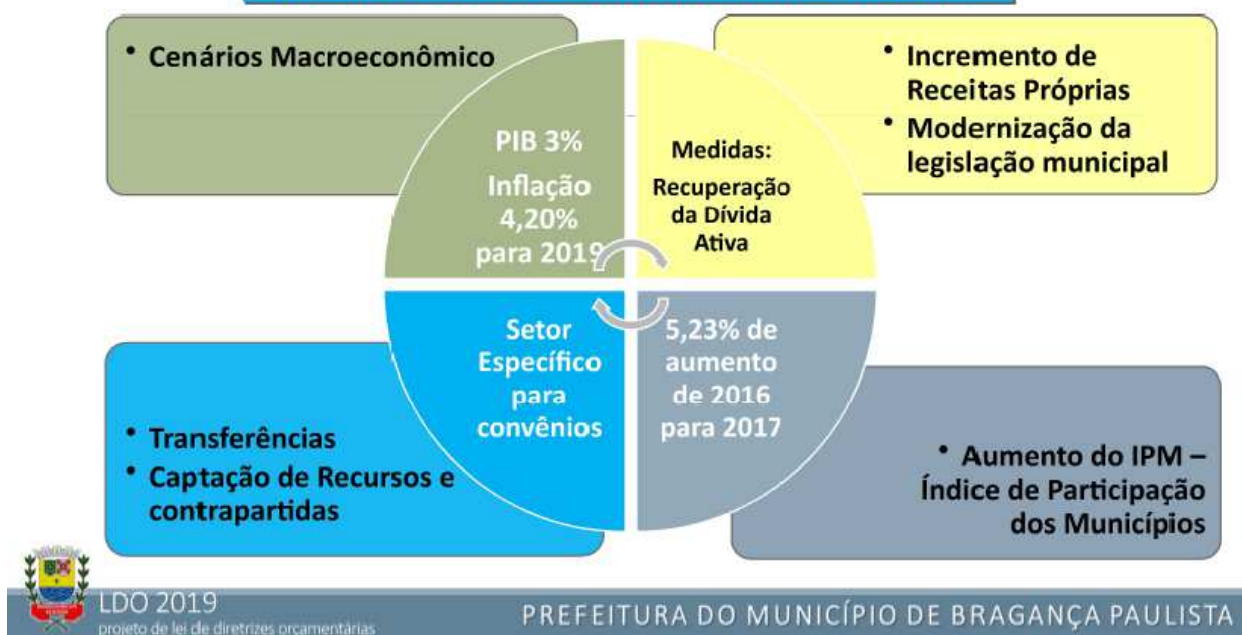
• Cenários Macroeconômico

• Incremento de Receitas Próprias
• Modernização da legislação municipal

PIB 3%
Inflação 4,20% para 2019

Medidas:
Recuperação da Dívida Ativa

Setor Específico para convênios

5,23% de aumento de 2016 para 2017

• Transferências
• Captação de Recursos e contrapartidas

• Aumento do IPM – Índice de Participação dos Municípios

LDO 2019
projeto de lei de diretrizes orçamentárias

PREFEITURA DO MUNICÍPIO DE BRAGANÇA PAULISTA